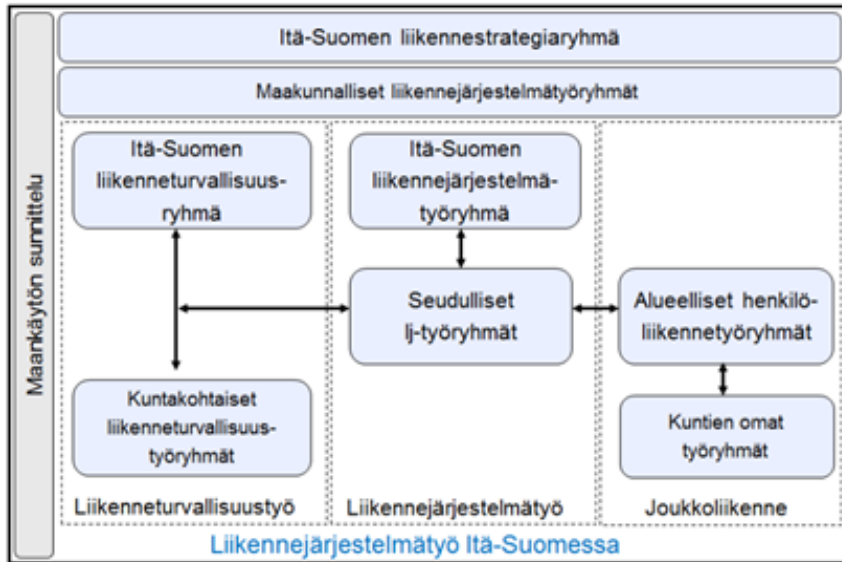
Maankäytön suunnittelu

Itä-Suomen liikennestrategiaryhmä

Maakunnalliset liikennejärjestelmätyöryhmät

Itä-Suomen liikenneturvallisuusryhmä

Itä-Suomen liikennejärjestelmätyöryhmä

Seudulliset lj-työryhmät

Alueelliset henkilöliikennetyöryhmät

Kuntakohtaiset liikenneturvallisuustyöryhmät

Kuntien omat työryhmät

Liikenneturvallisuustyö

Liikennejärjestelmätyö

Joukkoliikenne

Liikennejärjestelmätyö Itä-Suomessa